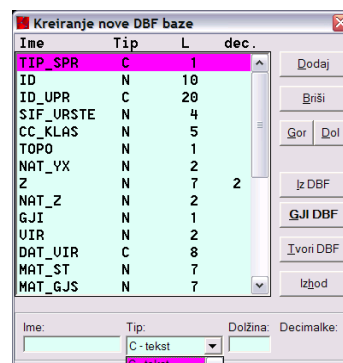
Kreiranje nove DBF baze

| Ime | Tip | L | dec. |
|---|---|---|---|
| TIP_SPR | C | 1 | |
| ID | N | 10 | |
| ID_UPR | C | 20 | |
| SIF_URSTE | N | 4 | |
| CC_KLAS | N | 5 | |
| TOPO | N | 1 | |
| NAT_YX | N | 2 | |
| Z | N | 7 | 2 |
| NAT_Z | N | 2 | |
| GJI | N | 1 | |
| VIR | N | 2 | |
| DAT_VIR | C | 8 | |
| MAT_ST | N | 7 | |
| MAT_GJS | N | 7 | |

Dodaj
Briši
Gor
Dol
Iz DBF
GJI DBF
Tvori DBF
Izhod

Ime:
Tip:
C - tekst
Dolžina:
Decimalke:
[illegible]